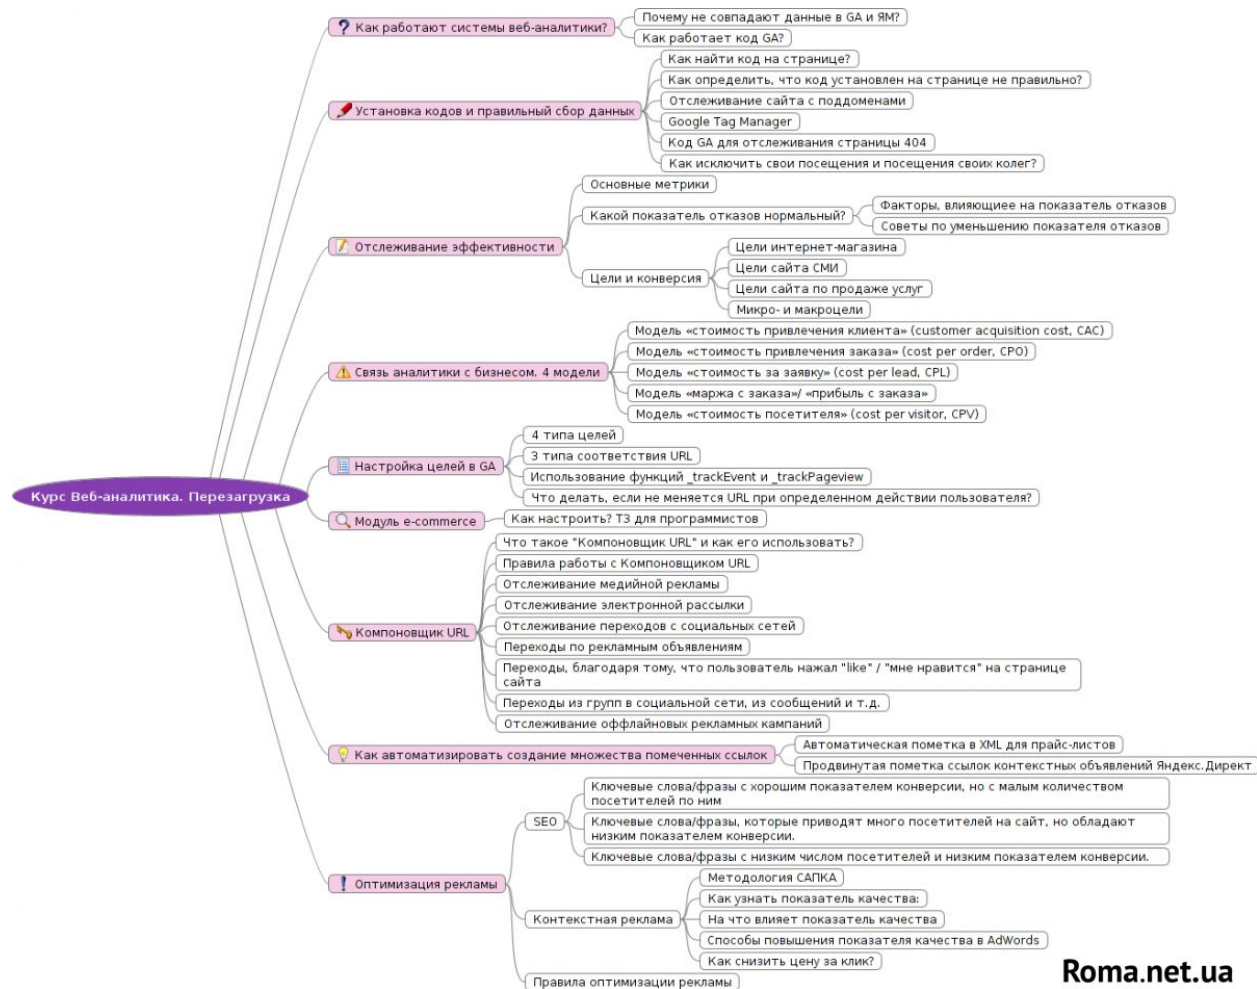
Курс Веб-аналитика. Перезагрузка

Как работают системы веб-аналитики?
Почему не совпадают данные в GA и ЯМ?
Как работает код GA?

Установка кодов и правильный сбор данных
Как найти код на странице?
Как определить, что код установлен на странице не правильно?
Отслеживание сайта с поддоменами
Google Tag Manager
Код GA для отслеживания страницы 404
Как исключить свои посещения и посещения своих колег?

Отслеживание эффективности
Основные метрики
Какой показатель отказов нормальный?
Факторы, влияющиее на показатель отказов
Советы по уменьшению показателя отказов
Цели и конверсия
Цели интернет-магазина
Цели сайта СМИ
Цели сайта по продаже услуг
Микро- и макроцели

Связь аналитики с бизнесом. 4 модели
Модель «стоимость привлечения клиента» (customer acquisition cost, CAC)
Модель «стоимость привлечения заказа» (cost per order, CPO)
Модель «стоимость за заявку» (cost per lead, CPL)
Модель «маржа с заказа»/ «прибыль с заказа»
Модель «стоимость посетителя» (cost per visitor, CPV)

Настройка целей в GA
4 типа целей
3 типа соответствия URL
Использование функций _trackEvent и _trackPageview
Что делать, если не меняется URL при определенном действии пользователя?

Модуль e-commerce
Как настроить? ТЗ для программистов

Компоновщик URL
Что такое "Компоновщик URL" и как его использовать?
Правила работы с Компоновщиком URL
Отслеживание медийной рекламы
Отслеживание электронной рассылки
Отслеживание переходов с социальных сетей
Переходы по рекламным объявлениям
Переходы, благодаря тому, что пользователь нажал "like" / "мне нравится" на странице сайта
Переходы из групп в социальной сети, из сообщений и т.д.
Отслеживание оффлайновых рекламных кампаний

Как автоматизировать создание множества помеченных ссылок
Автоматическая пометка в XML для прайс-листов
Продвинутая пометка ссылок контекстных объявлений Яндекс.Директ

Оптимизация рекламы
SEO
Ключевые слова/фразы с хорошим показателем конверсии, но с малым количеством посетителей по ним
Ключевые слова/фразы, которые приводят много посетителей на сайт, но обладают низким показателем конверсии.
Ключевые слова/фразы с низким числом посетителей и низким показателем конверсии.
Контекстная реклама
Методология САПКА
Как узнать показатель качества:
На что влияет показатель качества
Способы повышения показателя качества в AdWords
Как снизить цену за клик?
Правила оптимизации рекламы

Roma.net.ua